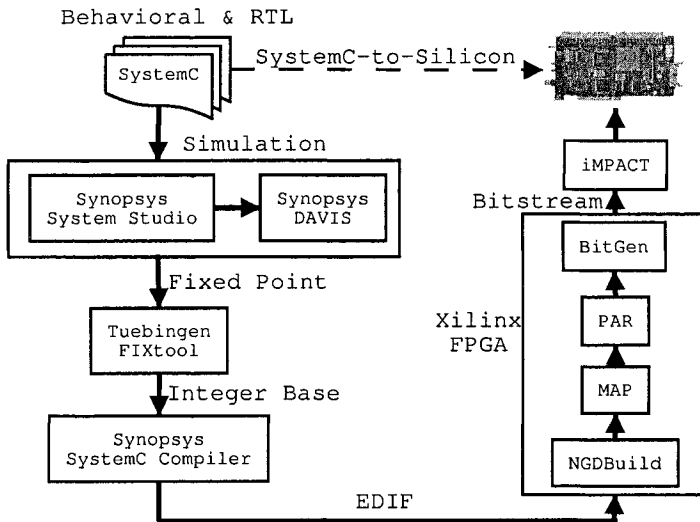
Behavioral & RTL

SystemC

SystemC-to-Silicon

Simulation

Synopsys System Studio

Synopsys DAVIS

Fixed Point

Tuebingen FIXtool

Integer Base

Synopsys SystemC Compiler

EDIF

iMPACT

Bitstream

BitGen

Xilinx FPGA

PAR

MAP

NGDBuild